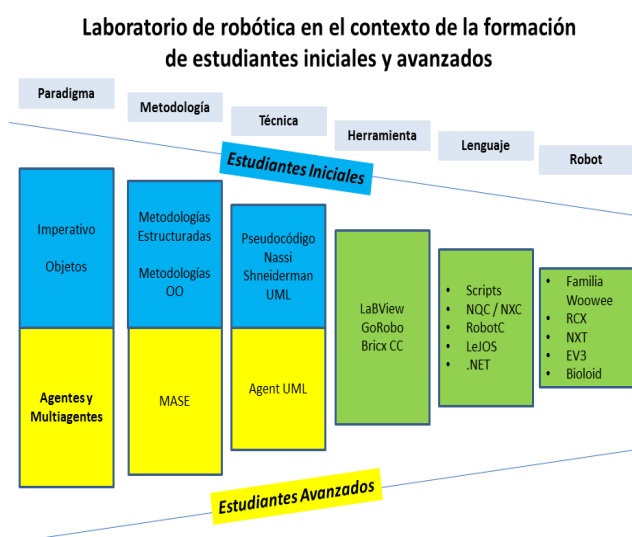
Laboratorio de robótica en el contexto de la formación de estudiantes iniciales y avanzados

Paradigma

Metodología

Técnica

Herramienta

Lenguaje

Robot

Estudiantes Iniciales

Imperativo

Objetos

Agentes y Multiagentes

Metodologías Estructuradas

Metodologías OO

MASE

Pseudocódigo Nassi Shneiderman UML

Agent UML

LaBView GoRobo Bricx CC

- Scripts
- NQC / NXC
- RobotC
- LeJOS
- .NET

- Familia Woowee
- RCX
- NXT
- EV3
- Bioloid

Estudiantes Avanzados